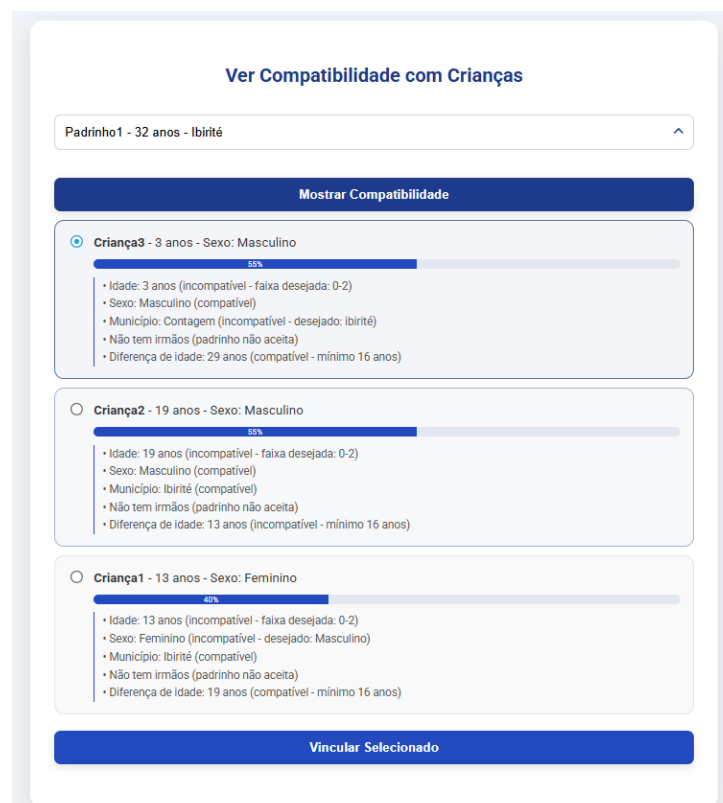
Ver Compatibilidade com Crianças

Padrinho1 - 32 anos - Ibirité

Mostrar Compatibilidade

**Criança3** - 3 anos - Sexo: Masculino
55%
• Idade: 3 anos (incompatível - faixa desejada: 0-2)
• Sexo: Masculino (compatível)
• Município: Contagem (incompatível - desejado: ibirité)
• Não tem irmãos (padrinho não aceita)
• Diferença de idade: 29 anos (compatível - mínimo 16 anos)

**Criança2** - 19 anos - Sexo: Masculino
55%
• Idade: 19 anos (incompatível - faixa desejada: 0-2)
• Sexo: Masculino (compatível)
• Município: Ibirité (compatível)
• Não tem irmãos (padrinho não aceita)
• Diferença de idade: 13 anos (incompatível - mínimo 16 anos)

**Criança1** - 13 anos - Sexo: Feminino
40%
• Idade: 13 anos (incompatível - faixa desejada: 0-2)
• Sexo: Feminino (incompatível - desejado: Masculino)
• Município: Ibirité (compatível)
• Não tem irmãos (padrinho não aceita)
• Diferença de idade: 19 anos (compatível - mínimo 16 anos)

Vincular Selecionado